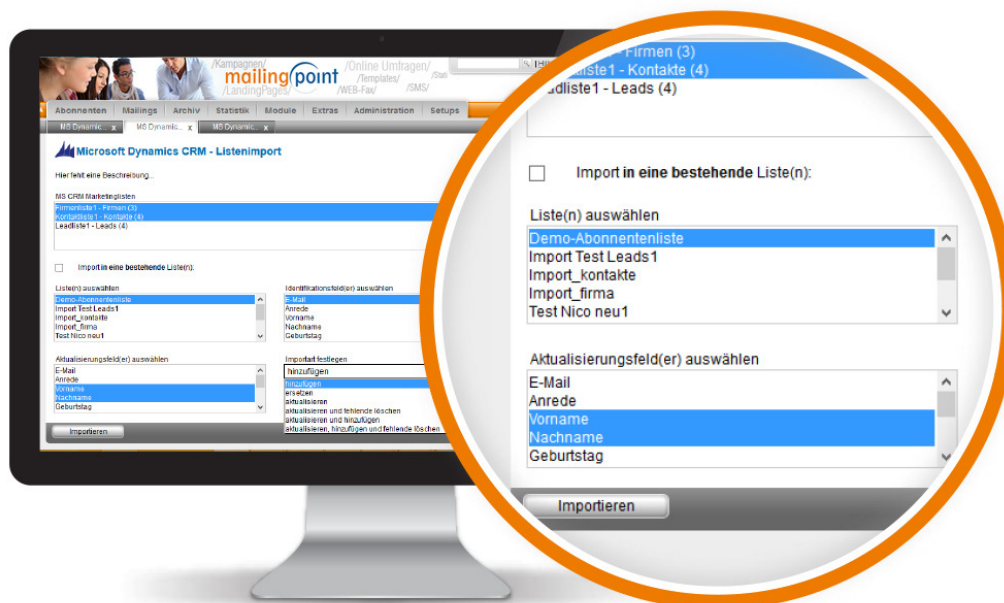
/Kampagnen/ mailingpoint /Online Umfragen/ /Templates/ /LandingPages/ /WEB-Fax/ /SMS/ /Stati

Abonnenten | Mailings | Archiv | Statistik | Module | Extras | Administration | Setups

MS Dynamic... x | MS Dynamic... x | MS Dynamic... x

Microsoft Dynamics CRM - Listenimport

Hier fehlt eine Beschreibung...

MS CRM Marketinglisten

Firmenliste1 - Firmen (3)
Kontaktliste1 - Kontakte (4)
Leadliste1 - Leads (4)

Import in eine bestehende Liste(n):

Liste(n) auswählen

Demo-Abonnentenliste
Import Test Leads1
Import_kontakte
Import_firma
Test Nico neu1

Identifikationsfeld(er) auswählen

E-Mail
Anrede
Vorname
Nachname
Geburtstag

Aktualisierungsfeld(er) auswählen

E-Mail
Anrede
Vorname
Nachname
Geburtstag

Importart festlegen

hinzufügen
hinzufügen
ersetzen
aktualisieren
aktualisieren und fehlende löschen
aktualisieren und hinzufügen
aktualisieren, hinzufügen und fehlende löschen

Importieren

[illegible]- Firmen (3)
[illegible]liste1 - Kontakte (4)
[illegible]adliste1 - Leads (4)

Import in eine bestehende Liste(n):

Liste(n) auswählen

Demo-Abonnentenliste
Import Test Leads1
Import_kontakte
Import_firma
Test Nico neu1

Aktualisierungsfeld(er) auswählen

E-Mail
Anrede
Vorname
Nachname
Geburtstag

Importieren